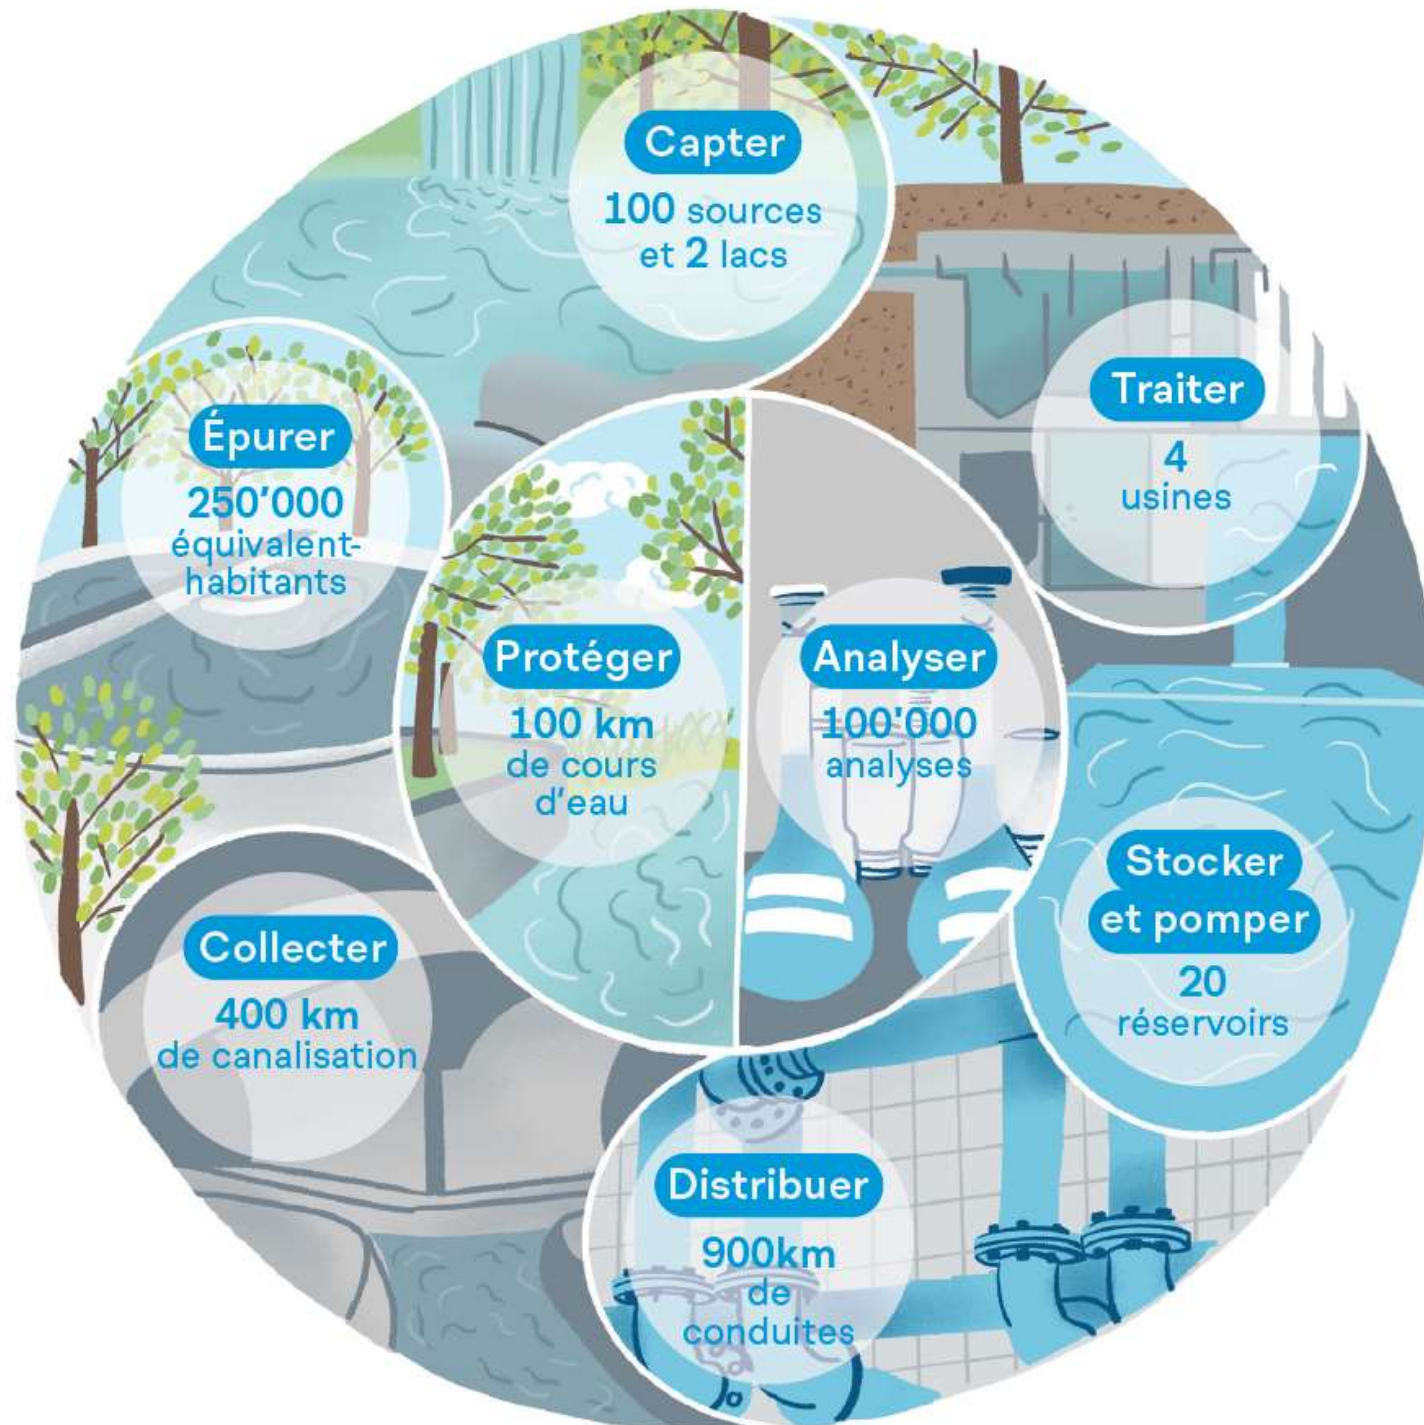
Capter
100 sources et 2 lacs

Traiter
4 usines

Épurer
250'000 équivalent-habitants

Protéger
100 km de cours d'eau

Analyser
100'000 analyses

Stocker et pomper
20 réservoirs

Collecter
400 km de canalisation

Distribuer
900km de conduites